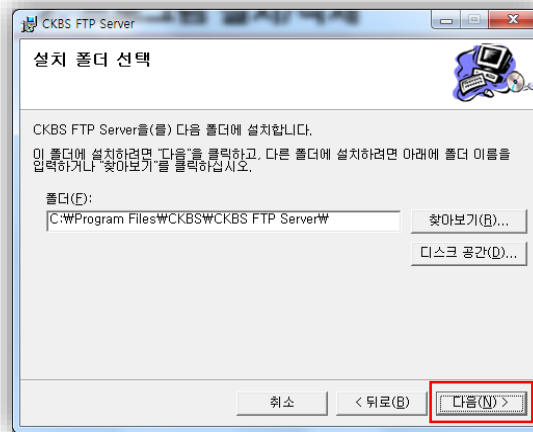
CKBS FTP Server

설치 폴더 선택

CKBS FTP Server을(를) 다음 폴더에 설치합니다.

이 폴더에 설치하려면 "다음"을 클릭하고, 다른 폴더에 설치하려면 아래에 폴더 이름을 입력하거나 "찾아보기"를 클릭하십시오.

폴더(F):

C:₩Program Files₩CKBS₩CKBS FTP Server₩

찾아보기(R)...

디스크 공간(D)...

취소

< 뒤로(B)

다음(N) >